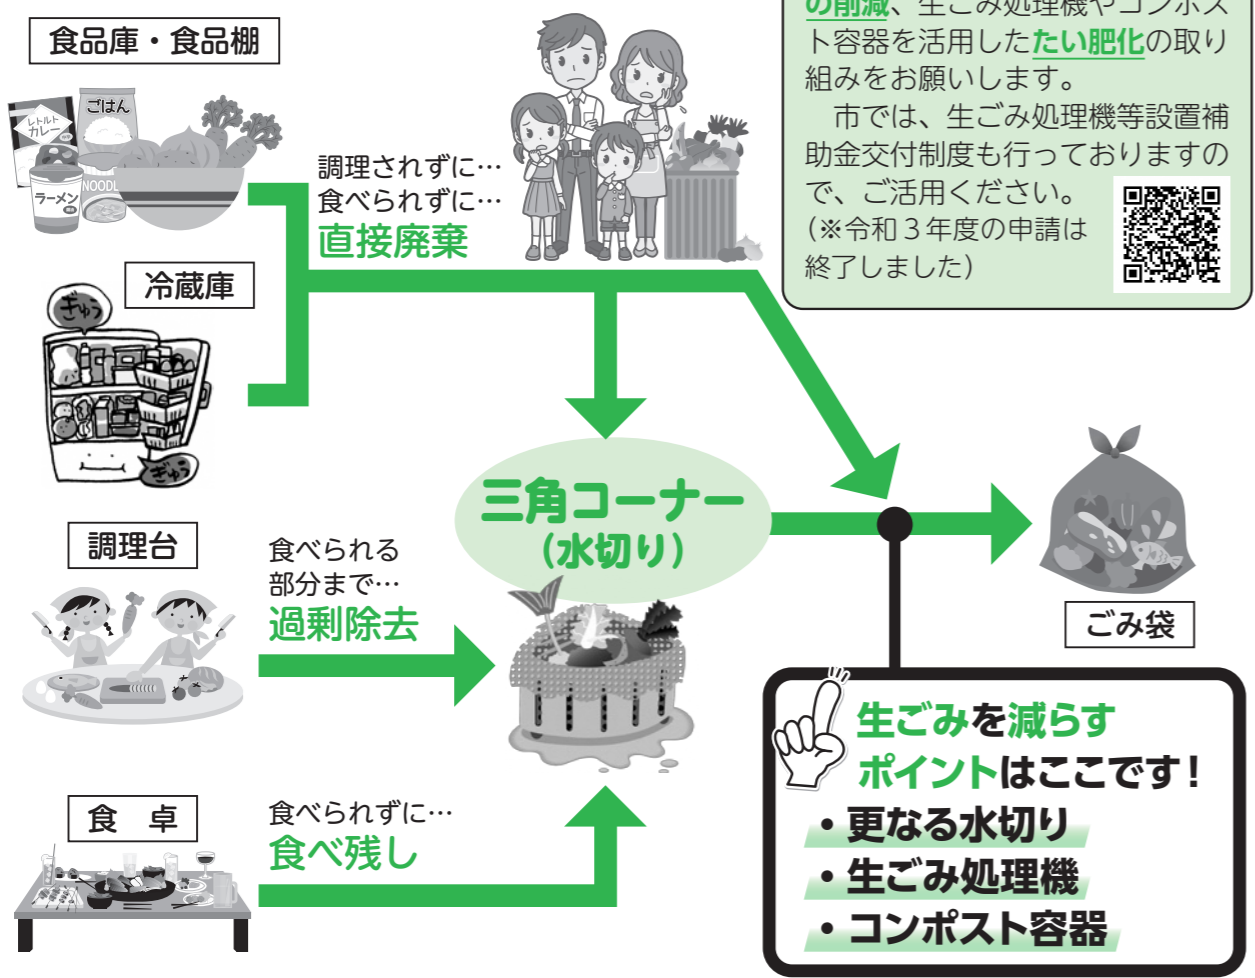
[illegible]の削減、生ごみ処理機やコンポスト容器を活用したたい肥化の取り組みをお願いします。

市では、生ごみ処理機等設置補助金交付制度も行っておりますので、ご活用ください。
(※令和３年度の申請は終了しました)

食品庫・食品棚

レトルトカレー
ごはん
ラーメン
NOODL

冷蔵庫

ぎゅう
ぎゅう

調理されずに…
食べられずに…
直接廃棄

調理台

食べられる
部分まで…
過剰除去

食　卓

食べられずに…
食べ残し

三角コーナー
(水切り)

ごみ袋

生ごみを減らす
ポイントはここです!
• 更なる水切り
• 生ごみ処理機
• コンポスト容器